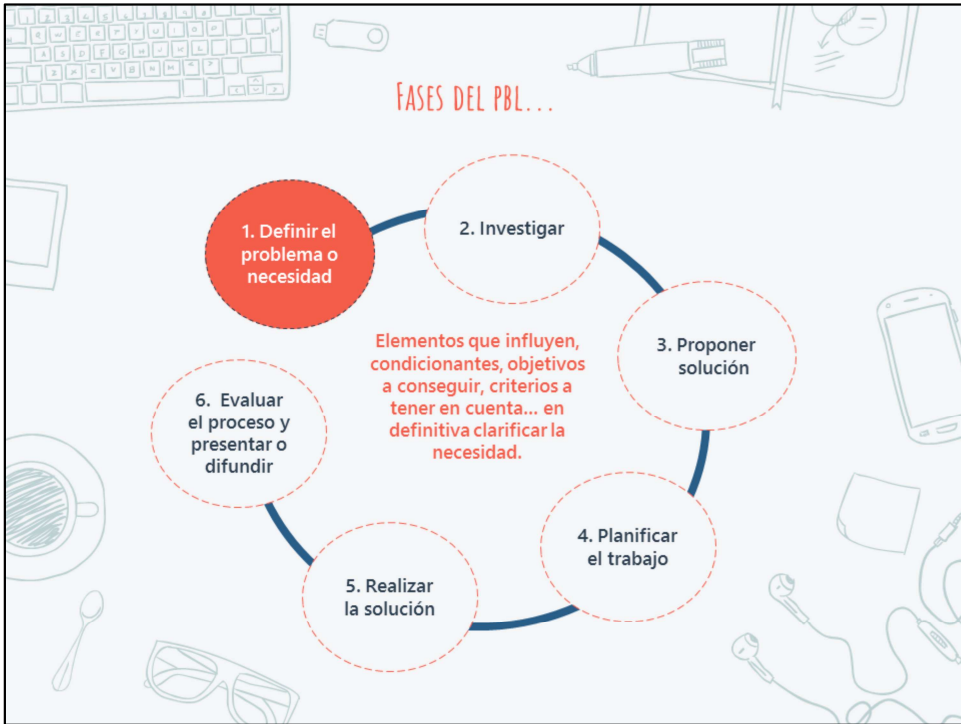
Fases del pbl…

1. Definir el problema o necesidad

2. Investigar

3. Proponer solución

4. Planificar el trabajo

5. Realizar la solución

6. Evaluar el proceso y presentar o difundir

Elementos que influyen, condicionantes, objetivos a conseguir, criterios a tener en cuenta… en definitiva clarificar la necesidad.